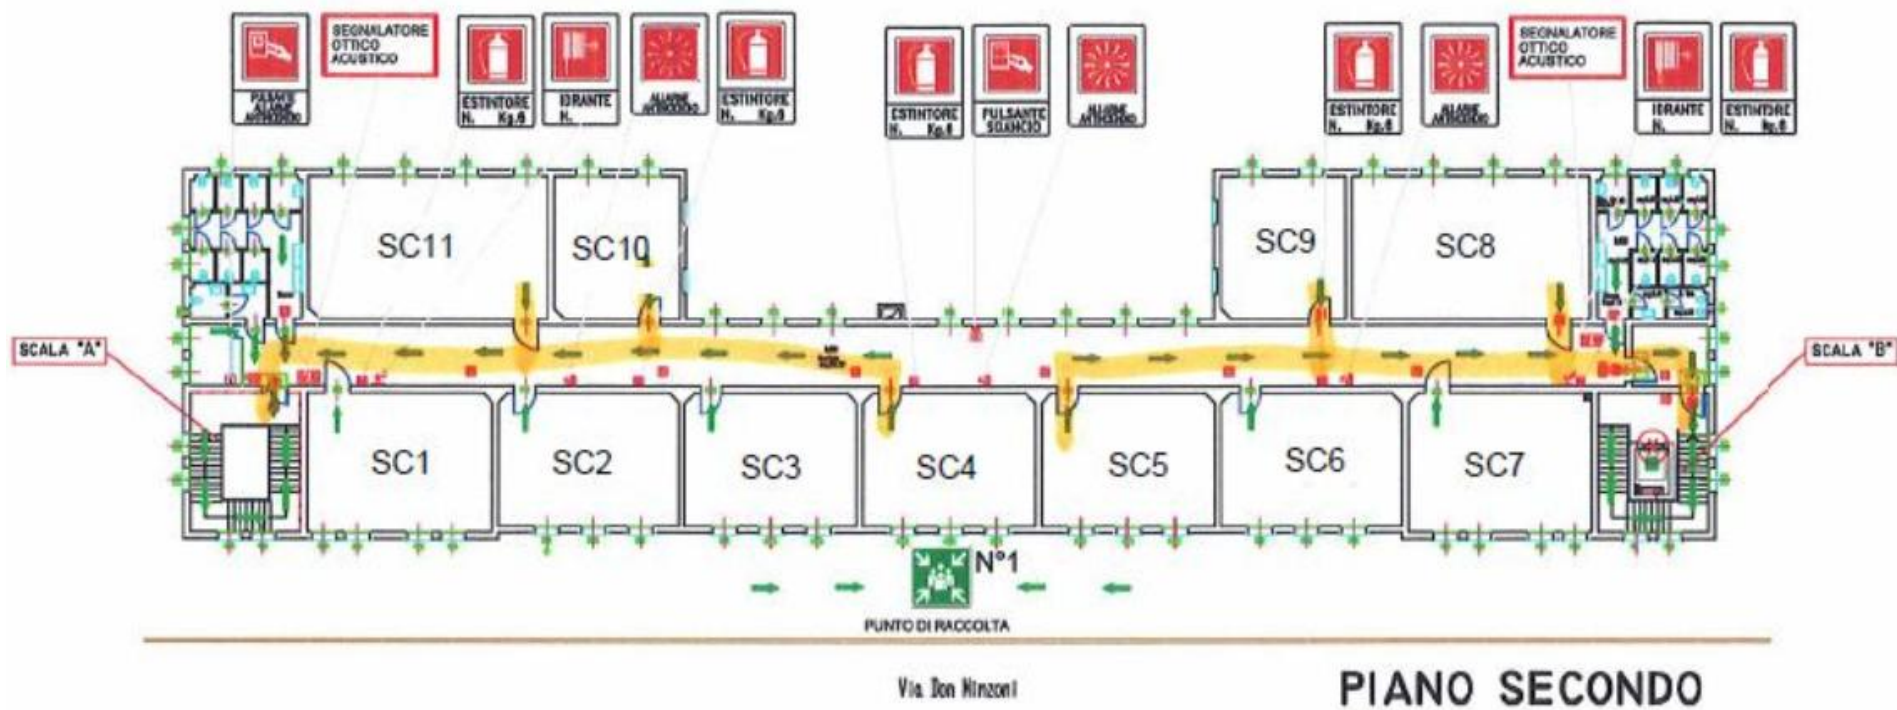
PULSANTE ALLARME ANTINCENDIO

SEGNALATORE OTTICO ACUSTICO

ESTINTORE N. Kg.6

IDRANTE N.

ALLARME ANTINCENDIO

ESTINTORE N. Kg.6

ESTINTORE N. Kg.6

PULSANTE SGANCIO

ALLARME ANTINCENDIO

ESTINTORE N. Kg.6

ALLARME ANTINCENDIO

SEGNALATORE OTTICO ACUSTICO

IDRANTE N.

ESTINTORE N. Kg.6

SC11

SC10

SC9

SC8

SCALA "A"

SCALA "B"

SC1

SC2

SC3

SC4

SC5

SC6

SC7

N°1

PUNTO DI RACCOLTA

Via Don Minzoni

PIANO SECONDO